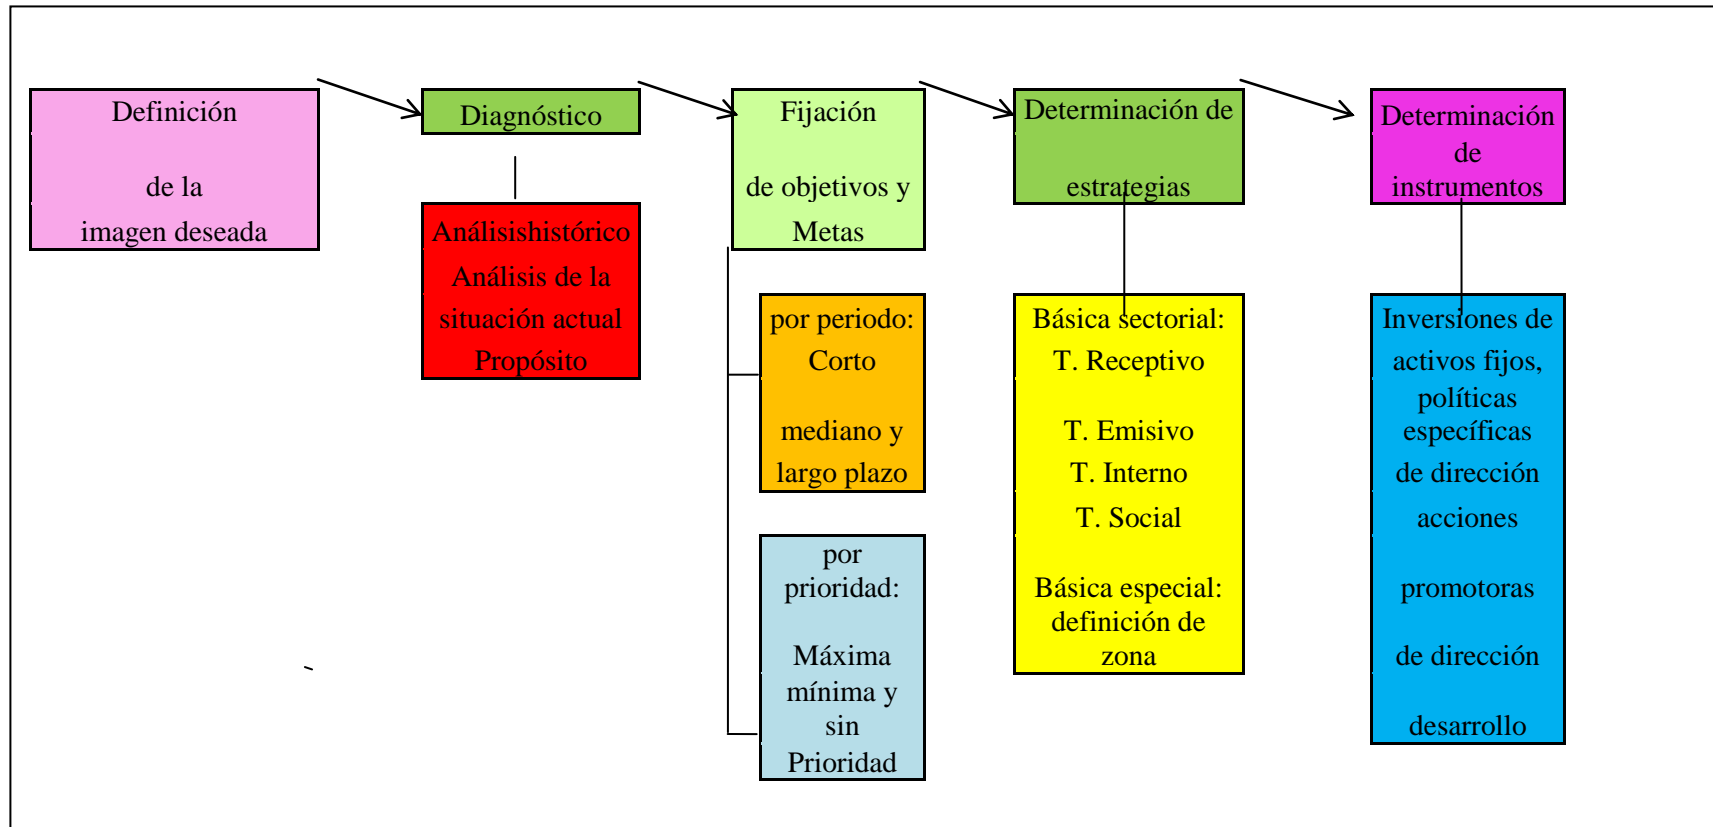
Definición

de la

imagen deseada

Diagnóstico

Análisishistórico

Análisis de la

situación actual

Propósito

Fijación

de objetivos y

Metas

por periodo:

Corto

mediano y

largo plazo

por

prioridad:

Máxima

mínima y

sin

Prioridad

Determinación de

estrategias

Básica sectorial:

T. Receptivo

T. Emisivo

T. Interno

T. Social

Básica especial:

definición de

zona

Determinación

de

instrumentos

Inversiones de

activos fijos,

políticas

específicas

de dirección

acciones

promotoras

de dirección

desarrollo